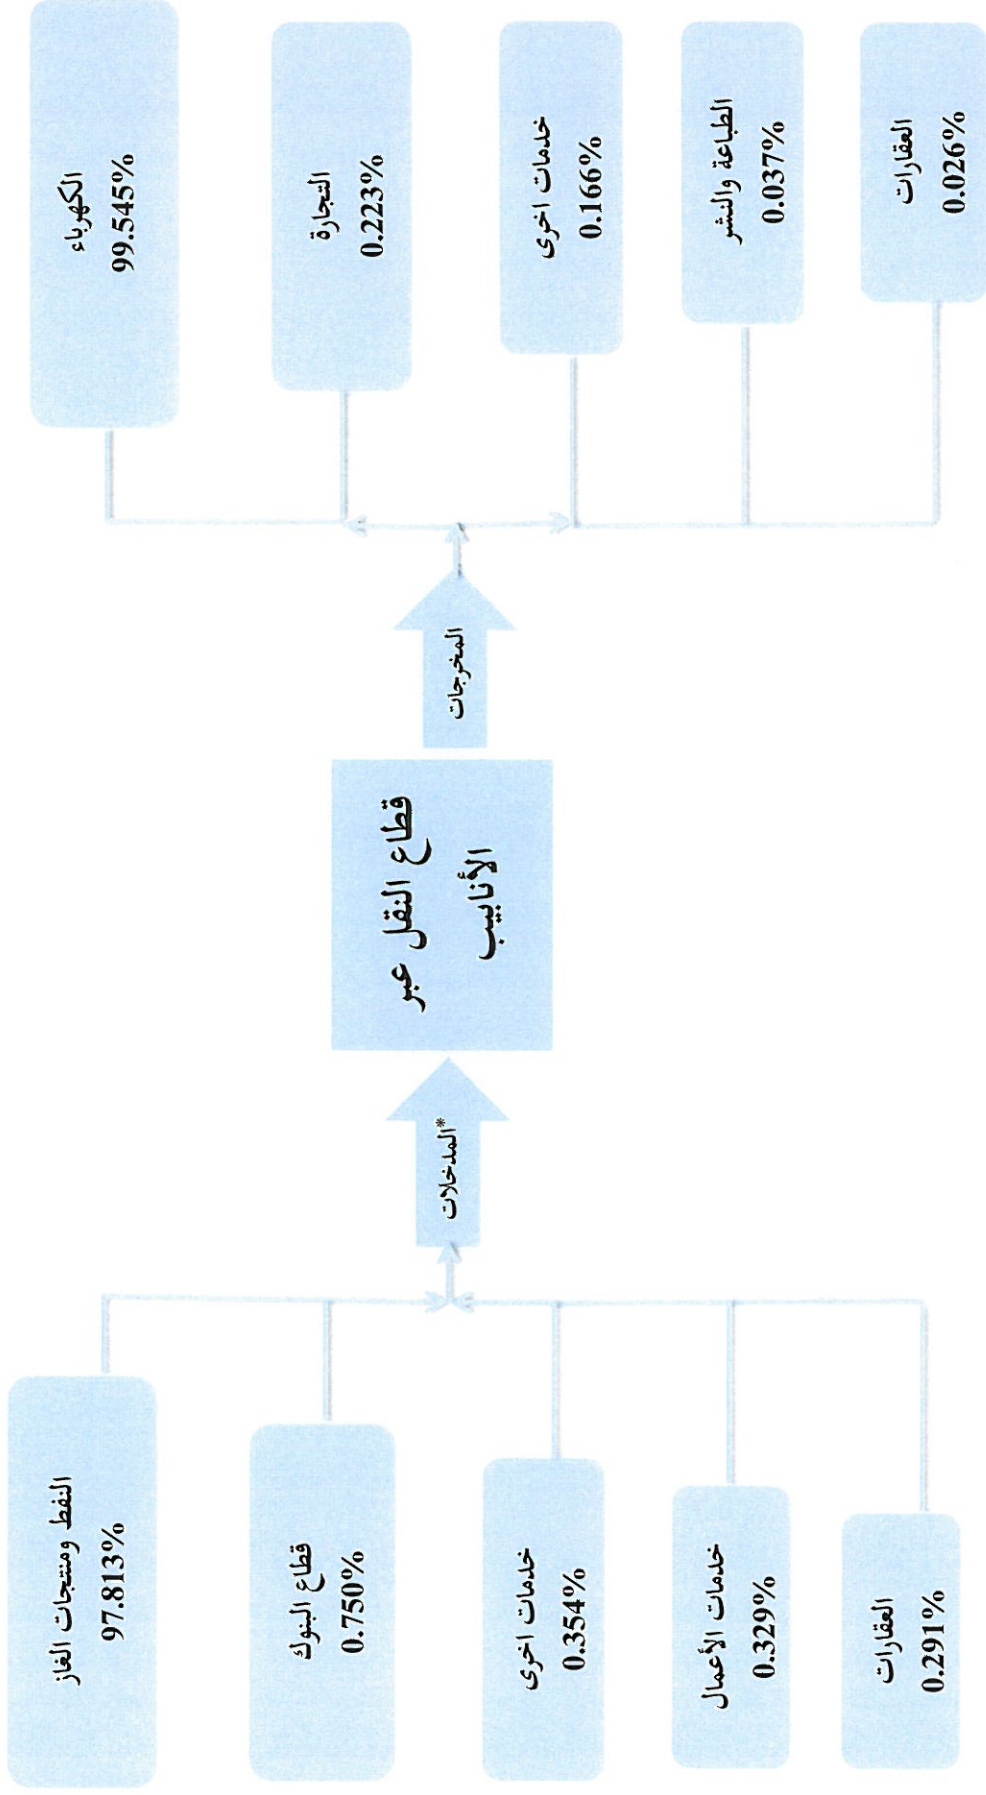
الكهرباء
99.545%

التجارة
0.223%

خدمات اخرى
0.166%

الطباعة والنشر
0.037%

العقارات
0.026%

المخرجات

قطاع النقل عبر الأنابيب

المدخلات*

النفط ومنتجات الغاز
97.813%

قطاع البنوك
0.750%

خدمات اخرى
0.354%

خدمات الأعمال
0.329%

العقارات
0.291%